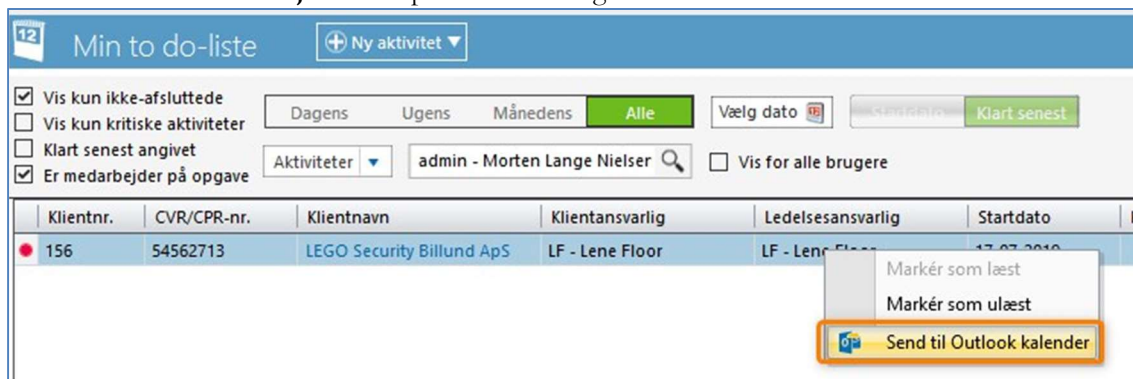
12 Min to do-liste

Ny aktivitet

☑ Vis kun ikke-afsluttede
☐ Vis kun kritiske aktiviteter
☐ Klart senest angivet
☑ Er medarbejder på opgave

Dagens | Ugens | Månedens | Alle

Vælg dato

Startdato | Klart senest

Aktiviteter

admin - Morten Lange Nielser

☐ Vis for alle brugere

| Klientnr. | CVR/CPR-nr. | Klientnavn | Klientansvarlig | Ledelsesansvarlig | Startdato |
|---|---|---|---|---|---|
| 156 | 54562713 | LEGO Security Billund ApS | LF - Lene Floor | LF - Lene Floor | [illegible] |

Markér som læst
Markér som ulæst
Send til Outlook kalender